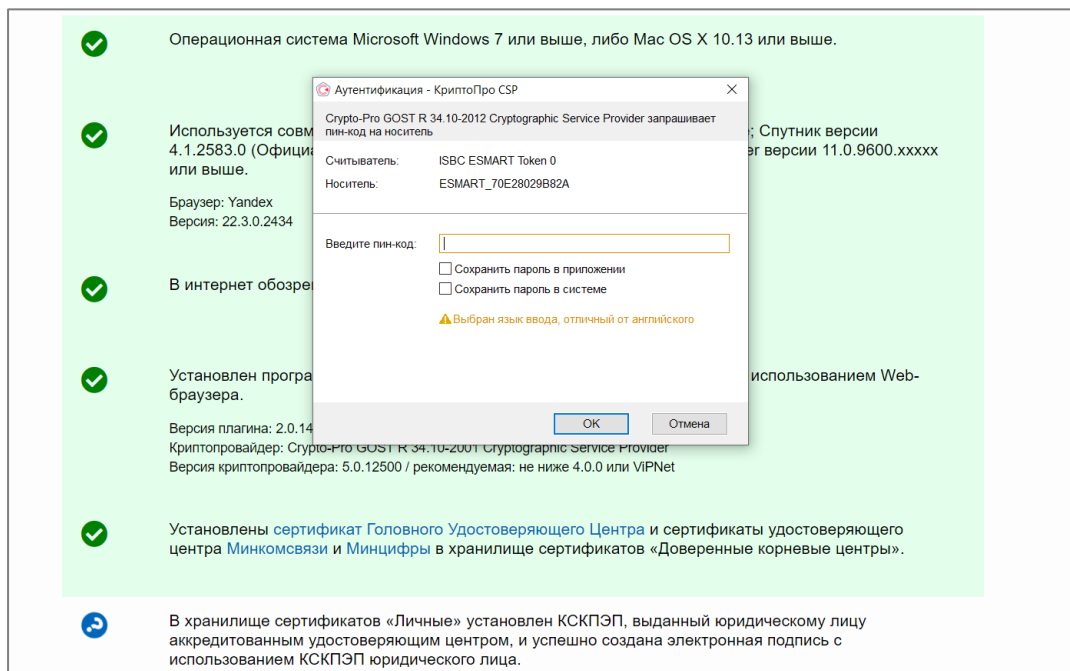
Операционная система Microsoft Windows 7 или выше, либо Mac OS X 10.13 или выше.

Используется совм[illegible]; Спутник версии 4.1.2583.0 (Офици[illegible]er версии 11.0.9600.xxxxx или выше.

Браузер: Yandex
Версия: 22.3.0.2434

В интернет обозре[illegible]

Установлен програ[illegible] использованием Web-браузера.

Версия плагина: 2.0.14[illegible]
Криптопровайдер: Crypto-Pro GOST R 34.10-2001 Cryptographic Service Provider
Версия криптопровайдера: 5.0.12500 / рекомендуемая: не ниже 4.0.0 или ViPNet

Установлены сертификат Головного Удостоверяющего Центра и сертификаты удостоверяющего центра Минкомсвязи и Минцифры в хранилище сертификатов «Доверенные корневые центры».

В хранилище сертификатов «Личные» установлен КСКПЭП, выданный юридическому лицу аккредитованным удостоверяющим центром, и успешно создана электронная подпись с использованием КСКПЭП юридического лица.

Аутентификация - КриптоПро CSP
Crypto-Pro GOST R 34.10-2012 Cryptographic Service Provider запрашивает пин-код на носитель
Считыватель: ISBC ESMART Token 0
Носитель: ESMART_70E28029B82A
Введите пин-код:
Сохранить пароль в приложении
Сохранить пароль в системе
Выбран язык ввода, отличный от английского
OK
Отмена